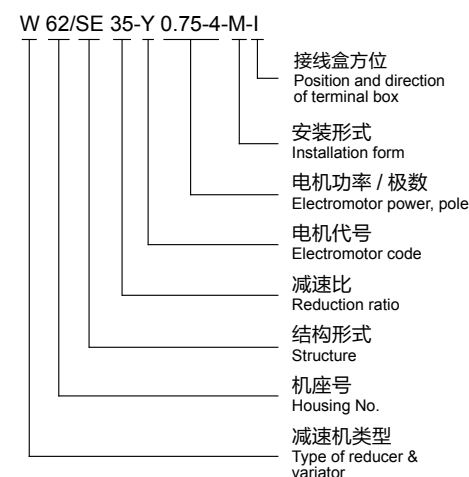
W 62/SE 35-Y 0.75-4-M-I

接线盒方位
Position and direction of terminal box

安装形式
Installation form

电机功率 / 极数
Electromotor power, pole

电机代号
Electromotor code

减速比
Reduction ratio

结构形式
Structure

机座号
Housing No.

减速机类型
Type of reducer & variator